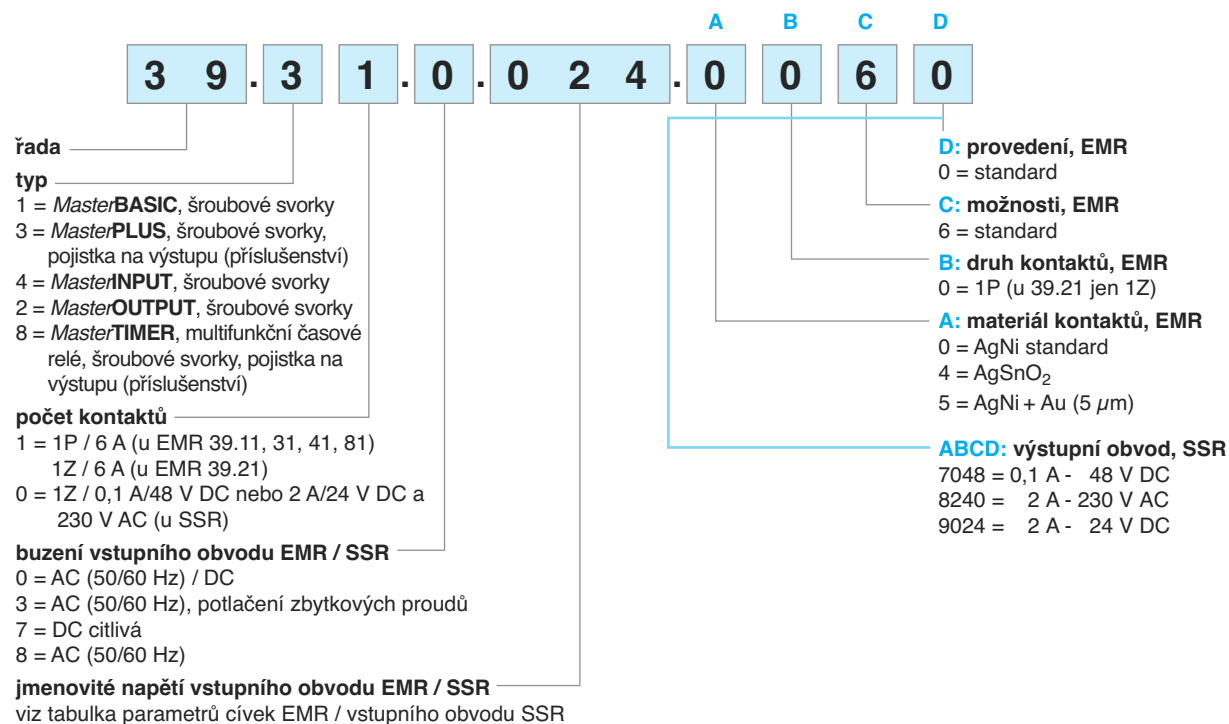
A B C D

3 9 . 3 1 . 0 . 0 2 4 . 0 0 6 0

řada

typ
1 = MasterBASIC, šroubové svorky
3 = MasterPLUS, šroubové svorky, pojistka na výstupu (příslušenství)
4 = MasterINPUT, šroubové svorky
2 = MasterOUTPUT, šroubové svorky
8 = MasterTIMER, multifunkční časové relé, šroubové svorky, pojistka na výstupu (příslušenství)

počet kontaktů
1 = 1P / 6 A (u EMR 39.11, 31, 41, 81)
1Z / 6 A (u EMR 39.21)
0 = 1Z / 0,1 A/48 V DC nebo 2 A/24 V DC a 230 V AC (u SSR)

buzení vstupního obvodu EMR / SSR
0 = AC (50/60 Hz) / DC
3 = AC (50/60 Hz), potlačení zbytkových proudů
7 = DC citlivá
8 = AC (50/60 Hz)

jmenovité napětí vstupního obvodu EMR / SSR
viz tabulka parametrů cívek EMR / vstupního obvodu SSR

D: provedení, EMR
0 = standard

C: možnosti, EMR
6 = standard

B: druh kontaktů, EMR
0 = 1P (u 39.21 jen 1Z)

A: materiál kontaktů, EMR
0 = AgNi standard
4 = $AgSnO_2$
5 = AgNi + Au (5 $\mu$m)

ABCD: výstupní obvod, SSR
7048 = 0,1 A - 48 V DC
8240 = 2 A - 230 V AC
9024 = 2 A - 24 V DC